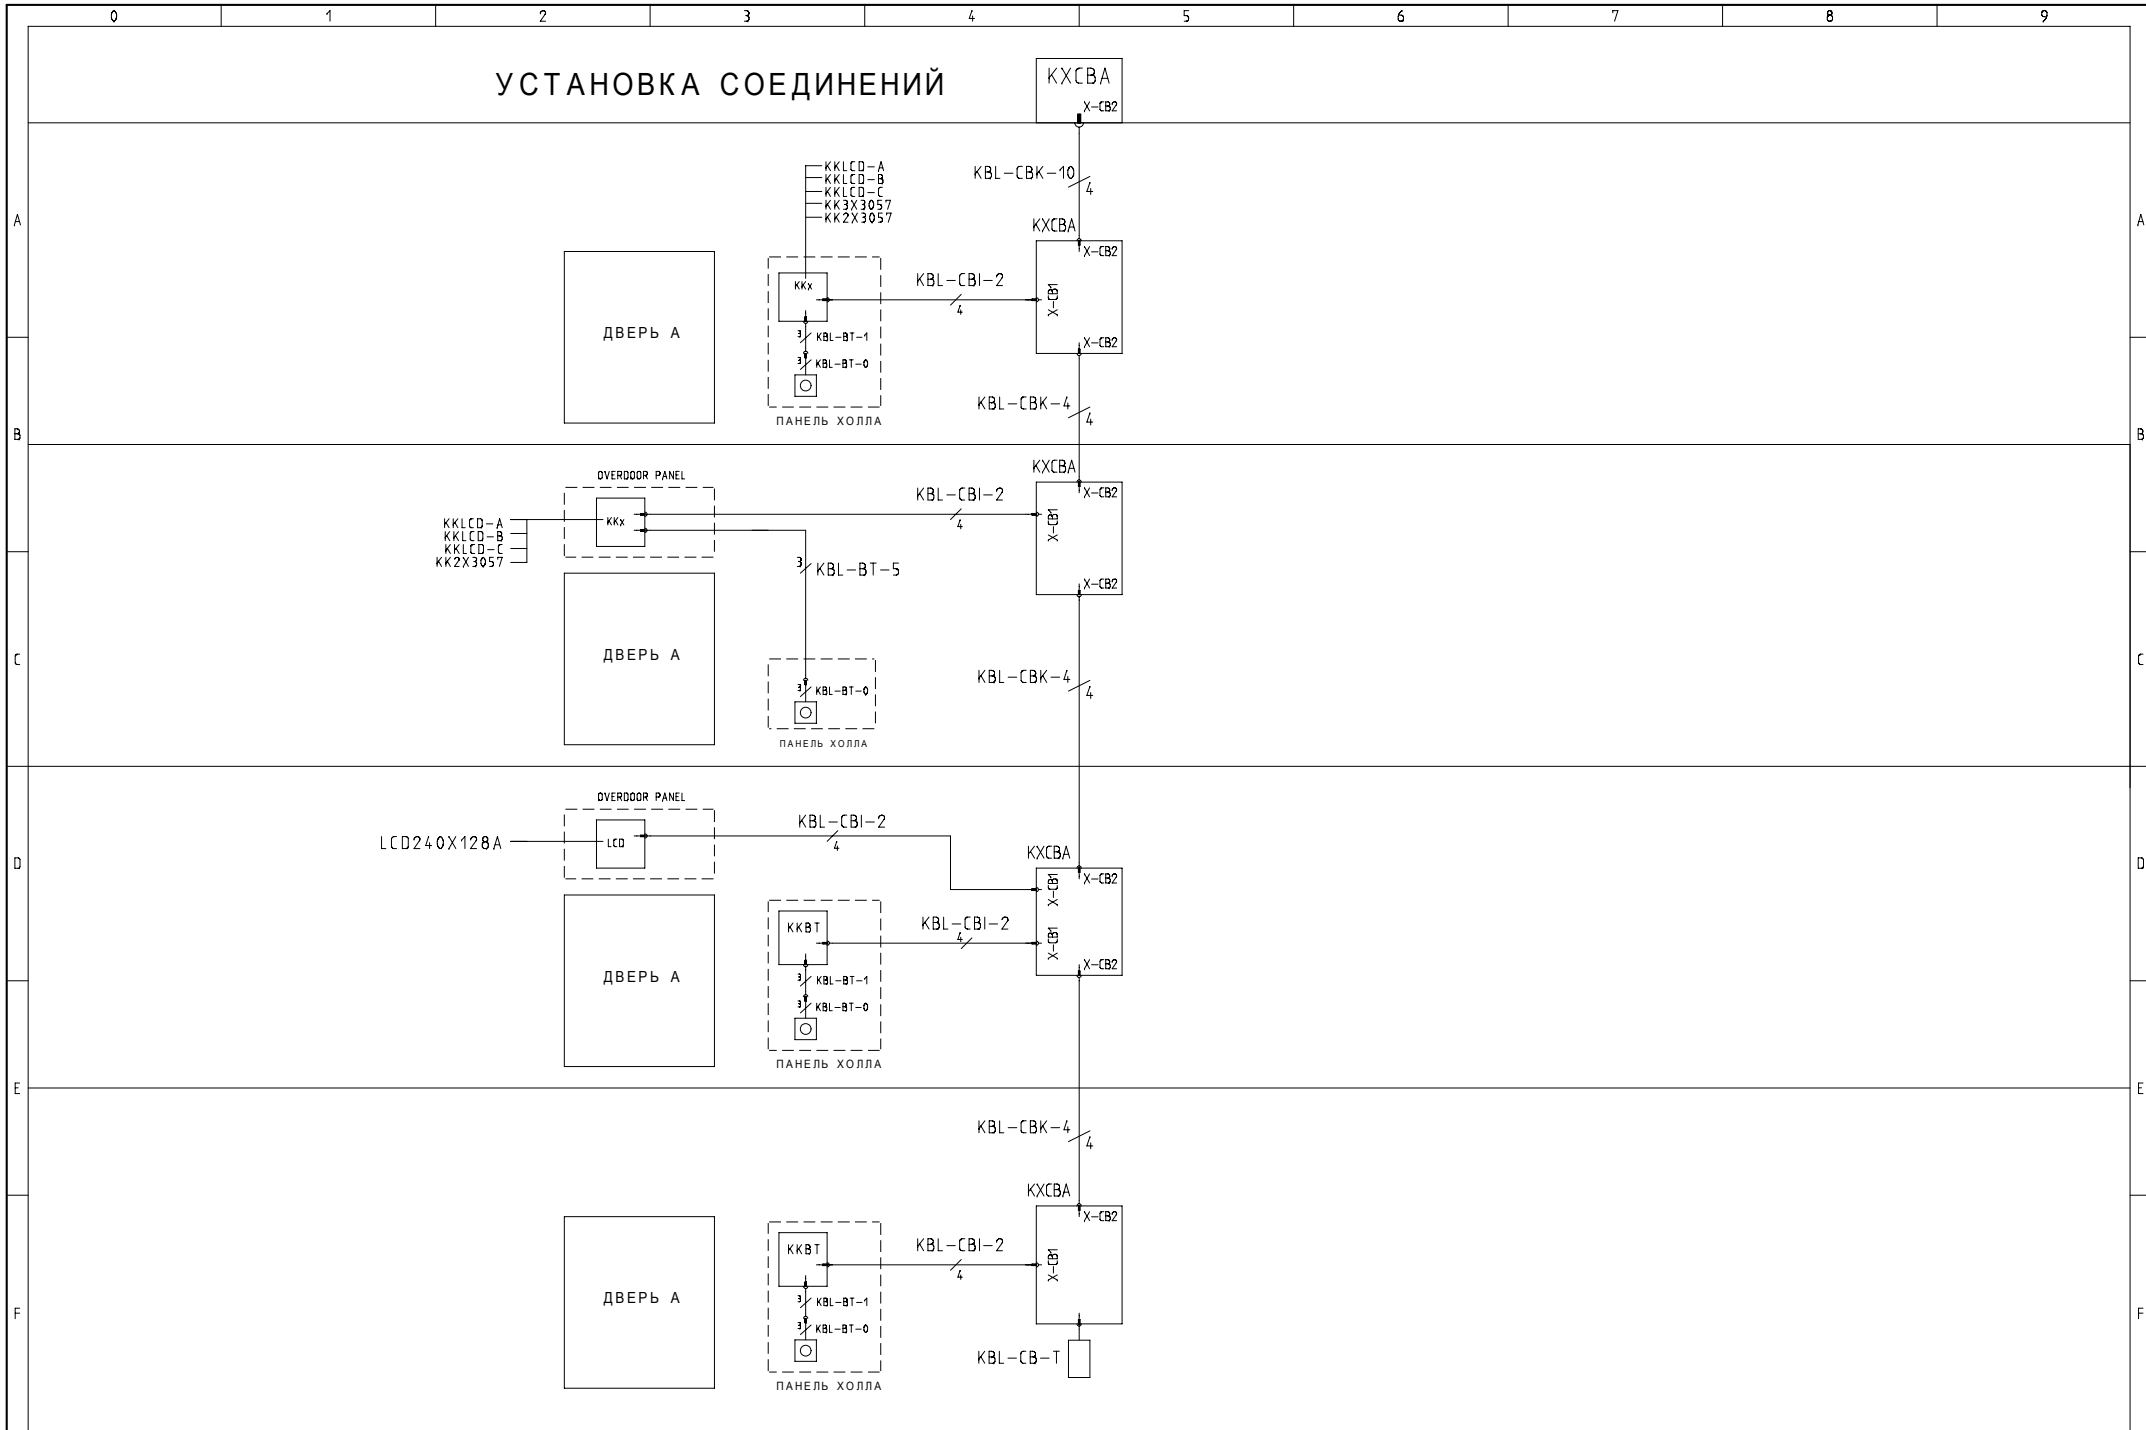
0 1 2 3 4 5 6 7 8 9

УСТАНОВКА СОЕДИНЕНИЙ

KXCBA
X-CB2

A

KKLCD-A
KKLCD-B
KKLCD-C
KK3X3057
KK2X3057

KBL-CBK-10
4

KXCBA
X-CB2

KKx
KBL-CBI-2
4
X-CB1

ДВЕРЬ A

3 KBL-BT-1
3 KBL-BT-0

X-CB2

ПАНЕЛЬ ХОЛЛА

KBL-CBK-4
4

B

OVERDOOR PANEL

KXCBA
KBL-CBI-2
X-CB2
KKLCD-A
KKLCD-B
KKLCD-C
KK2X3057
KKx
4
X-CB1

3 KBL-BT-5

X-CB2

ДВЕРЬ A

C

KBL-CBK-4
4

3 KBL-BT-0

ПАНЕЛЬ ХОЛЛА

OVERDOOR PANEL

KBL-CBI-2
LCD240X128A
LCD
4

D

KXCBA
X-CB1
X-CB2

KKBT
KBL-CBI-2
4
X-CB1

ДВЕРЬ A

3 KBL-BT-1
3 KBL-BT-0

X-CB2

ПАНЕЛЬ ХОЛЛА

E

KBL-CBK-4
4

KXCBA
X-CB2

KKBT
KBL-CBI-2
4
X-CB1

ДВЕРЬ A

F

3 KBL-BT-1
3 KBL-BT-0

KBL-CB-T

ПАНЕЛЬ ХОЛЛА